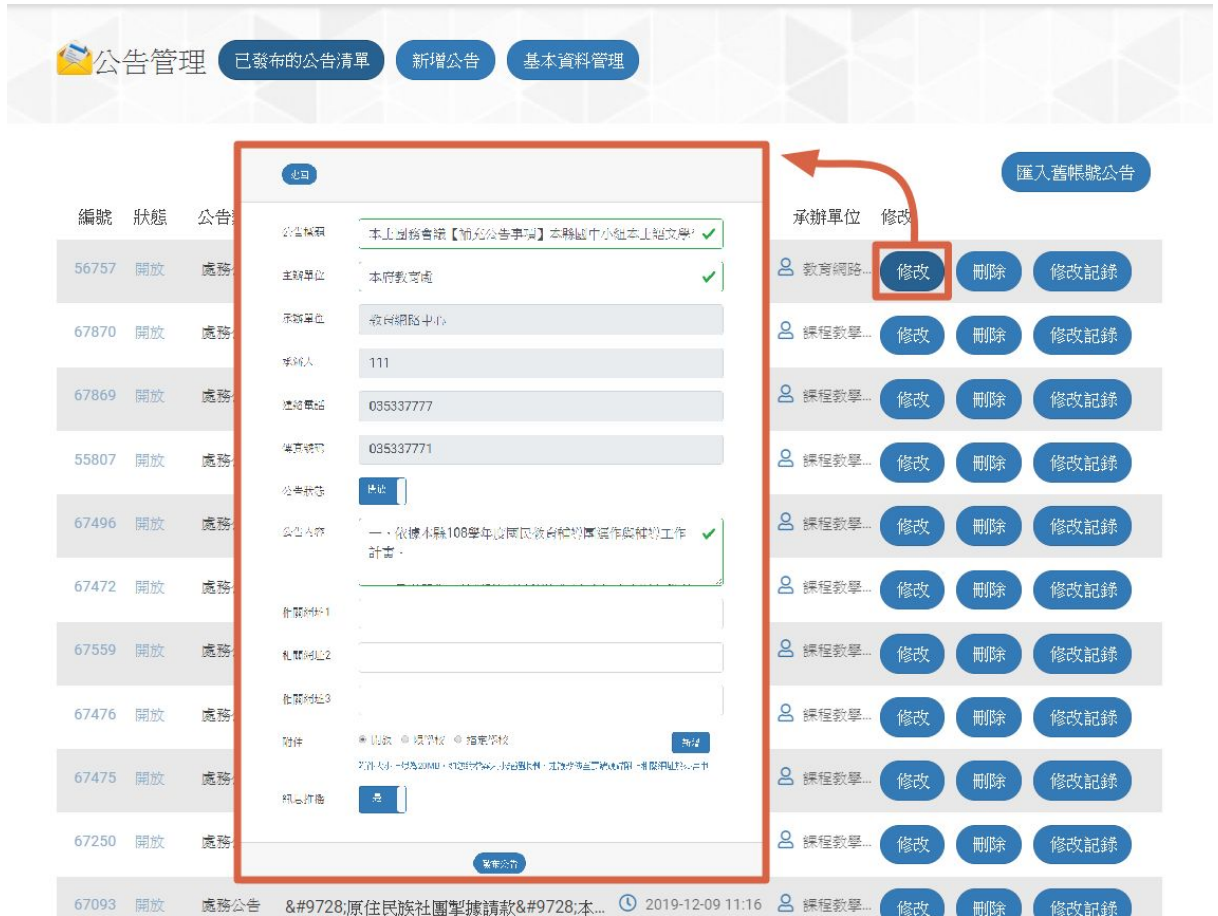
公告管理 已發布的公告清單 新增公告 基本資料管理

匯入舊帳號公告

編號 狀態 公告

承辦單位 修改

| 編號 | 狀態 | 公告 | 承辦單位 | 修改 | | |
|---|---|---|---|---|---|---|
| 56757 | 開放 | 處務 | 教育網路... | 修改 | 刪除 | 修改記錄 |
| 67870 | 開放 | 處務 | 課程教學... | 修改 | 刪除 | 修改記錄 |
| 67869 | 開放 | 處務 | 課程教學... | 修改 | 刪除 | 修改記錄 |
| 55807 | 開放 | 處務 | 課程教學... | 修改 | 刪除 | 修改記錄 |
| 67496 | 開放 | 處務 | 課程教學... | 修改 | 刪除 | 修改記錄 |
| 67472 | 開放 | 處務 | 課程教學... | 修改 | 刪除 | 修改記錄 |
| 67559 | 開放 | 處務 | 課程教學... | 修改 | 刪除 | 修改記錄 |
| 67476 | 開放 | 處務 | 課程教學... | 修改 | 刪除 | 修改記錄 |
| 67475 | 開放 | 處務 | 課程教學... | 修改 | 刪除 | 修改記錄 |
| 67250 | 開放 | 處務 | 課程教學... | 修改 | 刪除 | 修改記錄 |
| 67093 | 開放 | 處務公告 &#9728;原住民族社團掣據請款&#9728;本... 2019-12-09 11:16 | 課程教學... | 修改 | 刪除 | 修改記錄 |

返回

公告標題 本土語教育網【前九公告事項】本縣國中小組本土語文學
主辦單位 本府教育處
承辦單位 教育網路中心
承辦人 111
連絡電話 035337777
傳真號碼 035337771
公告狀態 開放
公告內容 一、依據本縣108學年度國民教育輔導團運作與精進工作計畫。
相關網址1
相關網址2
相關網址3
附件 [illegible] 新增
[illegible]
訊息訂閱 是

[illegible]